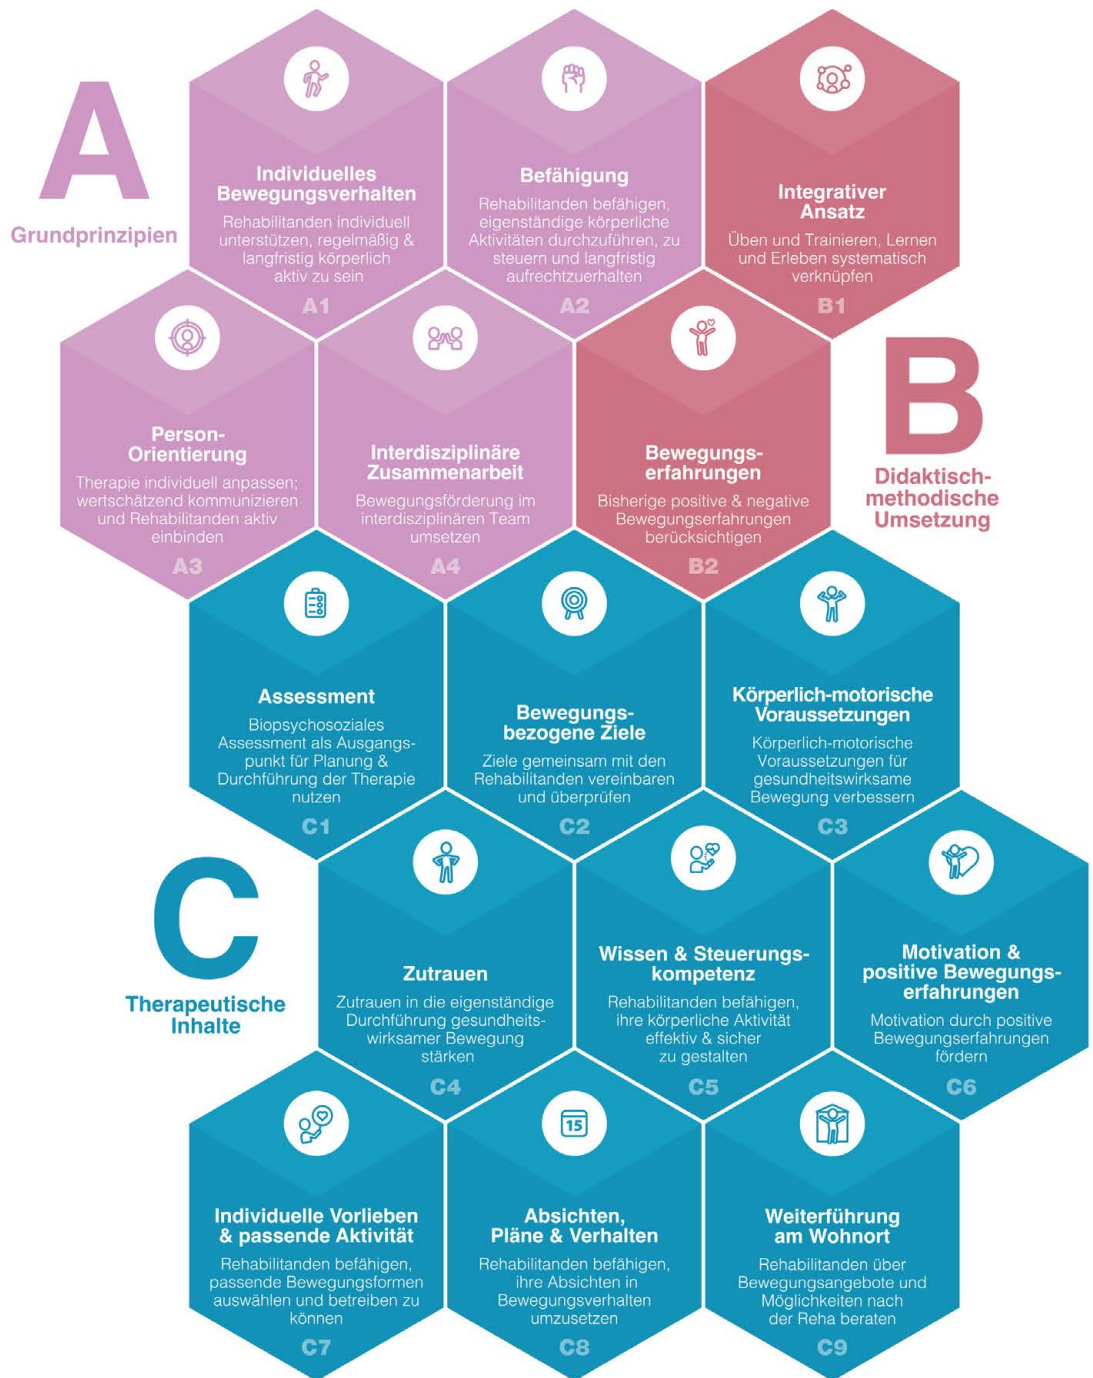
A
Grundprinzipien

Individuelles Bewegungsverhalten
Rehabilitanden individuell unterstützen, regelmäßig & langfristig körperlich aktiv zu sein
A1

Befähigung
Rehabilitanden befähigen, eigenständige körperliche Aktivitäten durchzuführen, zu steuern und langfristig aufrechtzuerhalten
A2

Integrativer Ansatz
Üben und Trainieren, Lernen und Erleben systematisch verknüpfen
B1

Person-Orientierung
Therapie individuell anpassen; wertschätzend kommunizieren und Rehabilitanden aktiv einbinden
A3

Interdisziplinäre Zusammenarbeit
Bewegungsförderung im interdisziplinären Team umsetzen
A4

Bewegungs-erfahrungen
Bisherige positive & negative Bewegungserfahrungen berücksichtigen
B2

B
Didaktisch-methodische Umsetzung

Assessment
Biopsychosoziales Assessment als Ausgangspunkt für Planung & Durchführung der Therapie nutzen
C1

Bewegungs-bezogene Ziele
Ziele gemeinsam mit den Rehabilitanden vereinbaren und überprüfen
C2

Körperlich-motorische Voraussetzungen
Körperlich-motorische Voraussetzungen für gesundheitswirksame Bewegung verbessern
C3

C
Therapeutische Inhalte

Zutrauen
Zutrauen in die eigenständige Durchführung gesundheitswirksamer Bewegung stärken
C4

Wissen & Steuerungs-kompetenz
Rehabilitanden befähigen, ihre körperliche Aktivität effektiv & sicher zu gestalten
C5

Motivation & positive Bewegungs-erfahrungen
Motivation durch positive Bewegungserfahrungen fördern
C6

Individuelle Vorlieben & passende Aktivität
Rehabilitanden befähigen, passende Bewegungsformen auswählen und betreiben zu können
C7

15
Absichten, Pläne & Verhalten
Rehabilitanden befähigen, ihre Absichten in Bewegungsverhalten umzusetzen
C8

Weiterführung am Wohnort
Rehabilitanden über Bewegungsangebote und Möglichkeiten nach der Reha beraten
C9